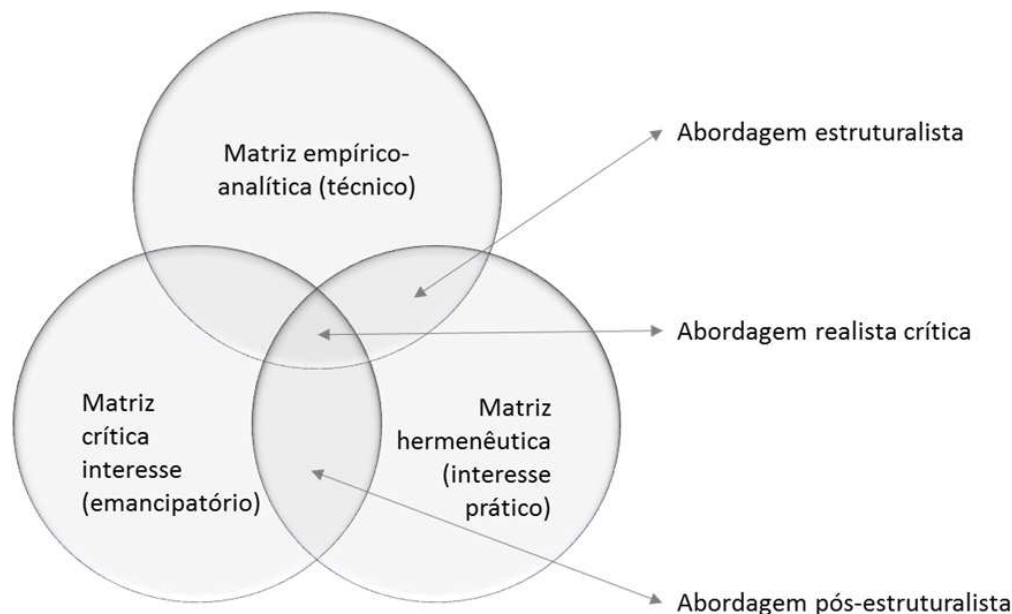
Matriz empírico-analítica (técnico)

Abordagem estruturalista

Abordagem realista crítica

Matriz crítica interesse (emancipatório)

Matriz hermenêutica (interesse prático)

Abordagem pós-estruturalista